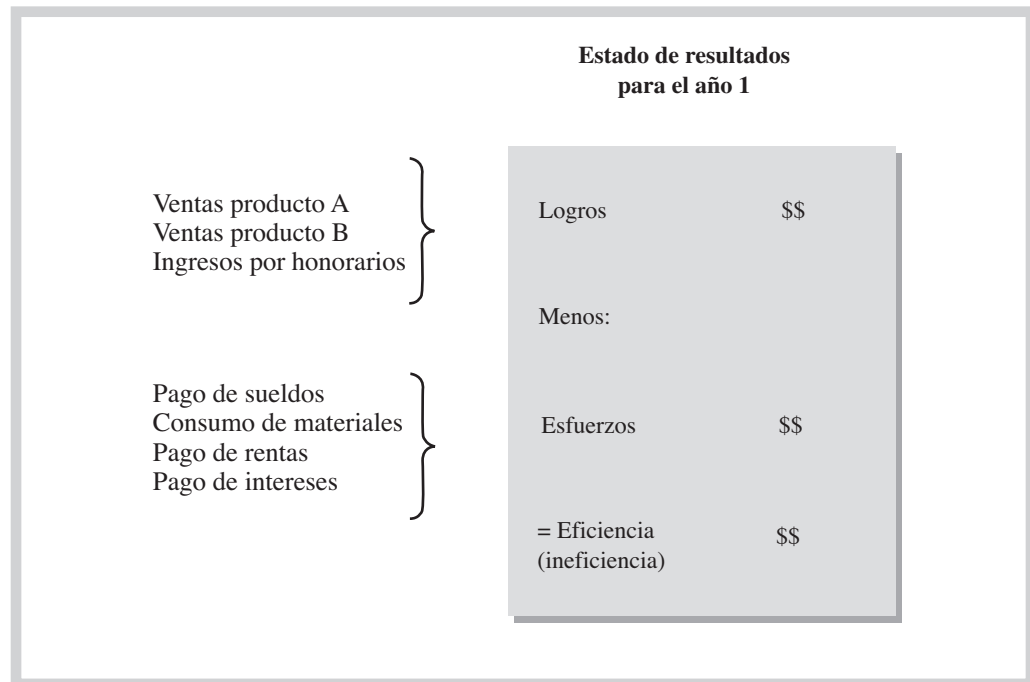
**Estado de resultados para el año 1**

Ventas producto A
Ventas producto B
Ingresos por honorarios

Logros $\$\$$

Menos:

Pago de sueldos
Consumo de materiales
Pago de rentas
Pago de intereses

Esfuerzos $\$\$$

= Eficiencia (ineficiencia) $\$\$$